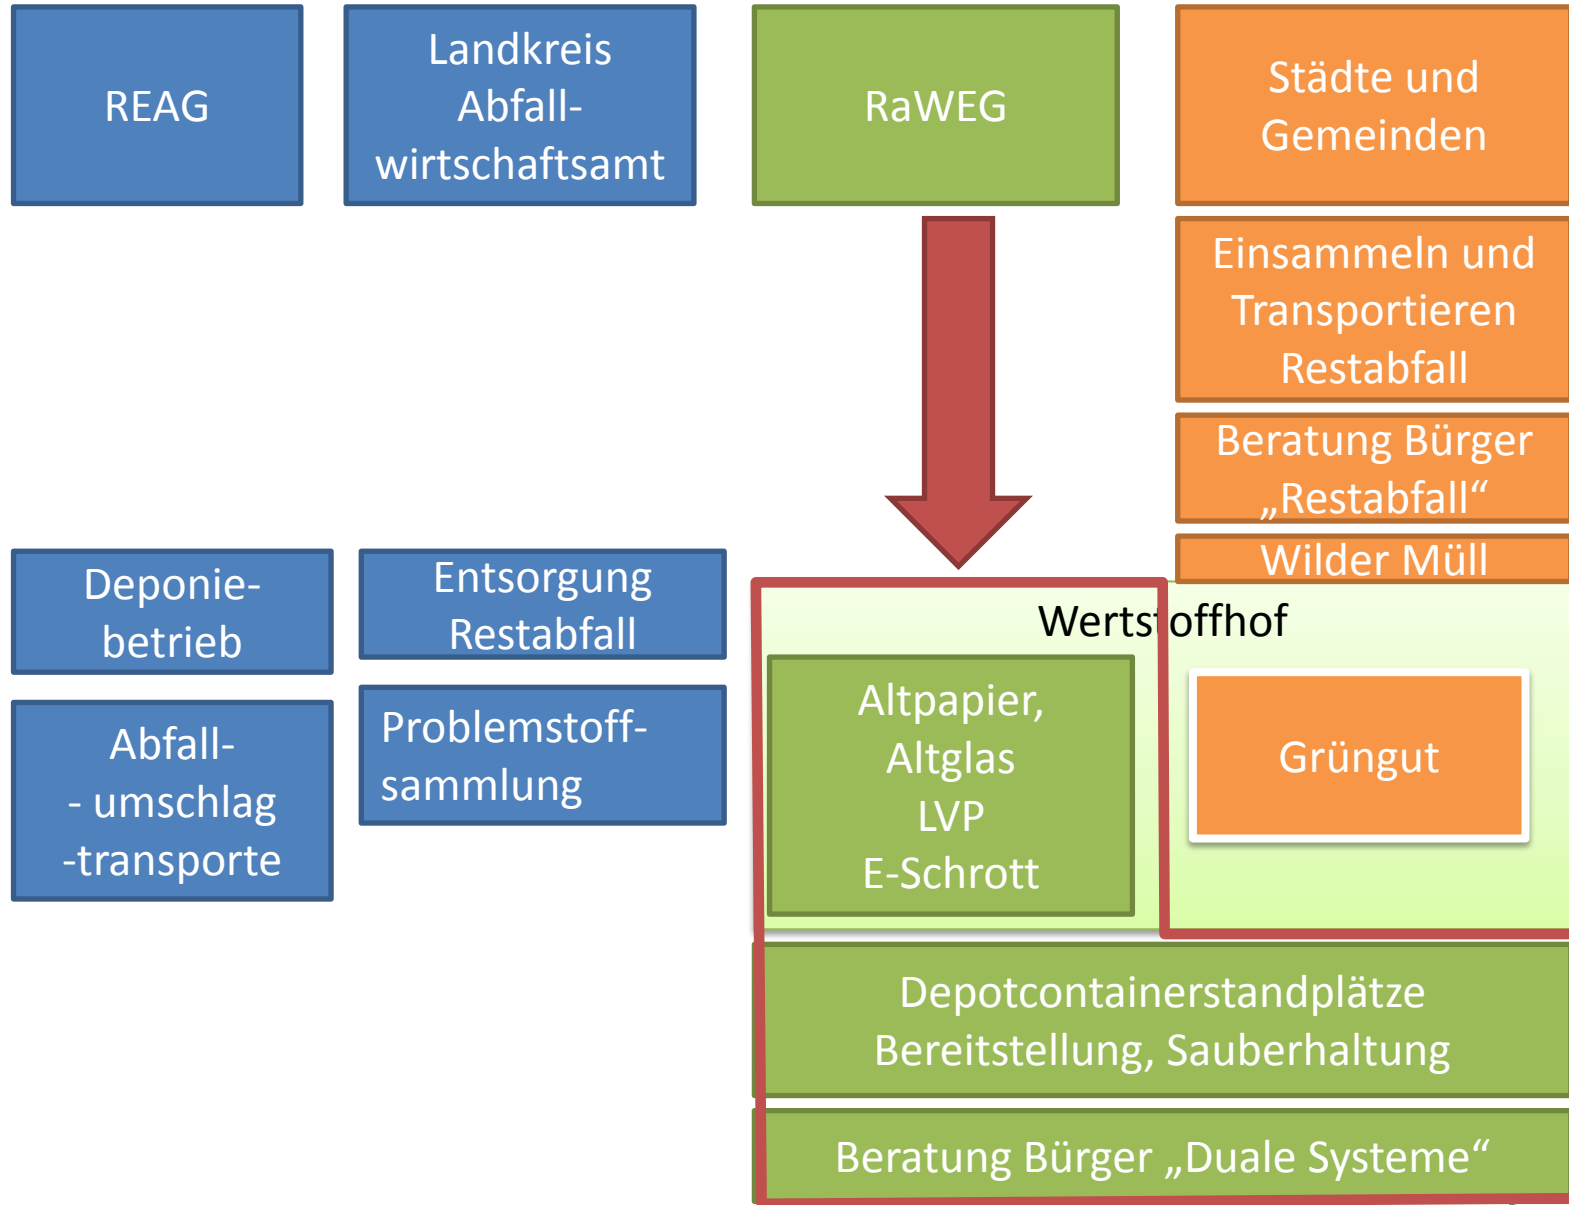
REAG

Landkreis Abfallwirtschaftsamt

RaWEG

Städte und Gemeinden

Einsammeln und Transportieren Restabfall

Beratung Bürger „Restabfall“

Wilder Müll

Deponiebetrieb

Entsorgung Restabfall

Abfall-
- umschlag
-transporte

Problemstoffsammlung

Wertstoffhof

Altpapier,
Altglas
LVP
E-Schrott

Grüngut

Depotcontainerstandplätze
Bereitstellung, Sauberhaltung

Beratung Bürger „Duale Systeme“